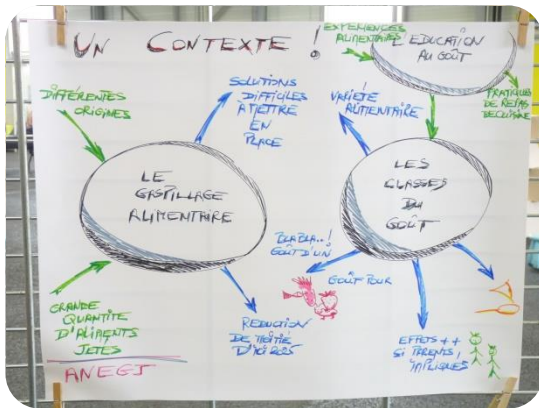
UN CONTEXTE !

EXPERIENCES ALIMENTAIRES

L'EDUCATION AU GOÛT

PRATIQUES DE REPAS EXCLUSIVE

DIFFERENTES ORIGINES

SOLUTIONS DIFFICILES A METTRE EN PLACE

VARIETE ALIMENTAIRE

LE GASPILLAGE ALIMENTAIRE

LES CLASSES DU GOÛT

BEURK..! GOÛT D'UN

GOÛT POUR

GRANDE QUANTITE D'ALIMENTS JETES

REDUCTION DE MOITIE D'ICI 2025

EFFETS ++ SI PARENTS IMPLIQUES

ANEGJ